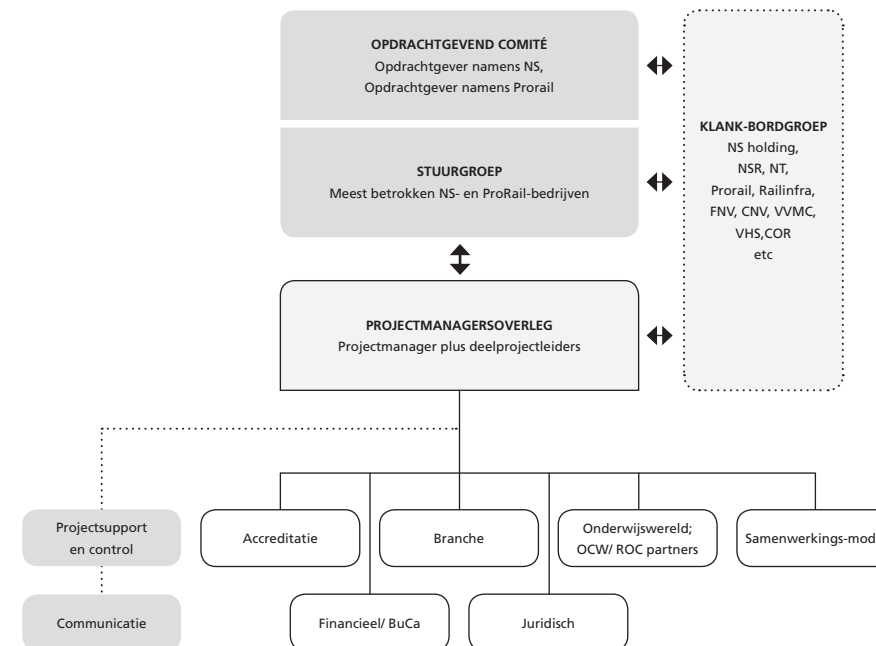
OPDRACHTGEVEND COMITÉ
Opdrachtgever namens NS,
Opdrachtgever namens Prorail

STUURGROEP
Meest betrokken NS- en ProRail-bedrijven

KLANK-BORDGROEP
NS holding,
NSR, NT,
Prorail, Railinfra,
FNV, CNV, VVMC,
VHS,COR
etc

PROJECTMANAGERSOVERLEG
Projectmanager plus deelprojectleiders

Projectsupport en control

Communicatie

Accreditatie

Branche

Onderwijswereld; OCW/ ROC partners

Samenwerkings-mod

Financieel/ BuCa

Juridisch